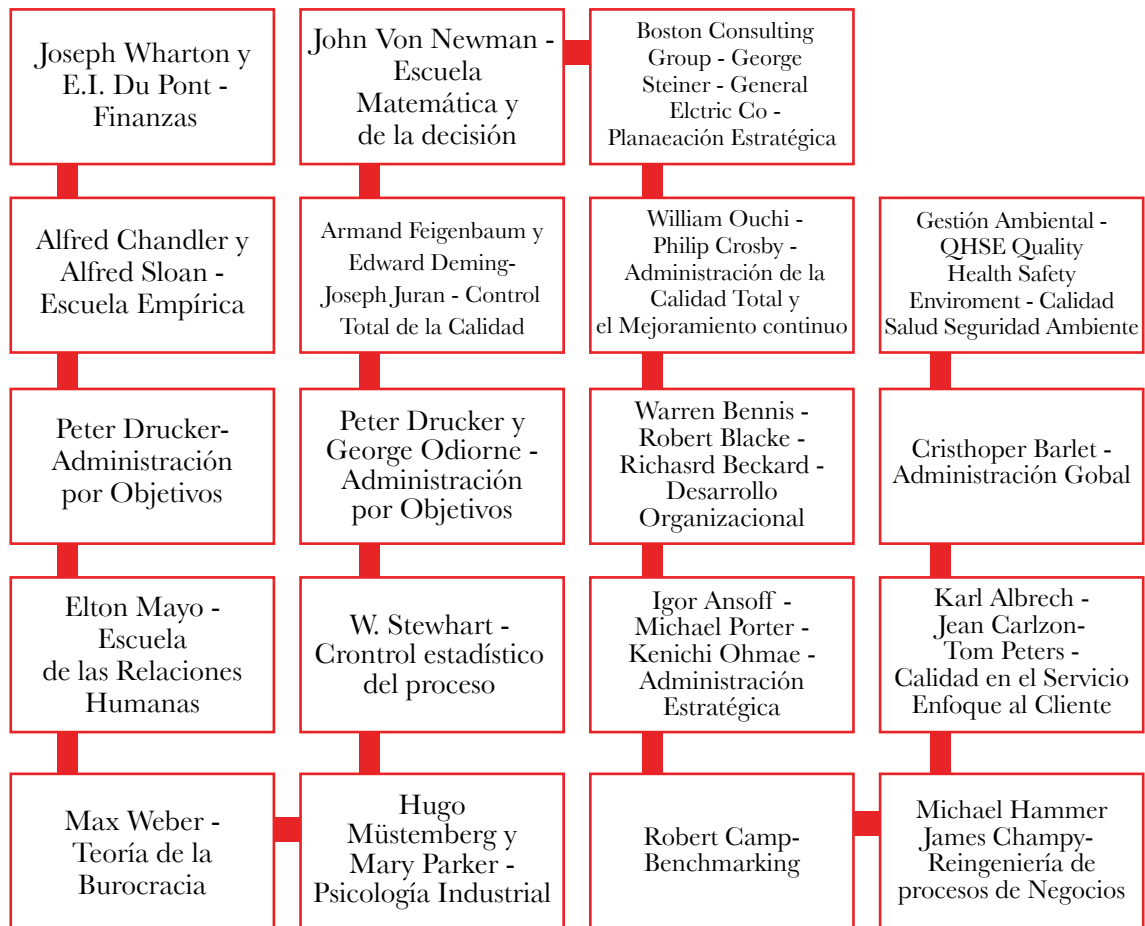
Joseph Wharton y E.I. Du Pont - Finanzas

Alfred Chandler y Alfred Sloan - Escuela Empírica

Peter Drucker- Administración por Objetivos

Elton Mayo - Escuela de las Relaciones Humanas

Max Weber - Teoría de la Burocracia

John Von Newman - Escuela Matemática y de la decisión

Armand Feigenbaum y Edward Deming- Joseph Juran - Control Total de la Calidad

Peter Drucker y George Odiorne - Administración por Objetivos

W. Stewhart - Crontrol estadístico del proceso

Hugo Müstemberg y Mary Parker - Psicología Industrial

Boston Consulting Group - George Steiner - General Elctric Co - Planaeación Estratégica

William Ouchi - Philip Crosby - Administración de la Calidad Total y el Mejoramiento continuo

Warren Bennis - Robert Blacke - Richasrd Beckard - Desarrollo Organizacional

Igor Ansoff - Michael Porter - Kenichi Ohmae - Administración Estratégica

Robert Camp- Benchmarking

Gestión Ambiental - QHSE Quality Health Safety Enviroment - Calidad Salud Seguridad Ambiente

Cristhoper Barlet - Administración Gobal

Karl Albrech - Jean Carlzon- Tom Peters - Calidad en el Servicio Enfoque al Cliente

Michael Hammer James Champy- Reingeniería de procesos de Negocios